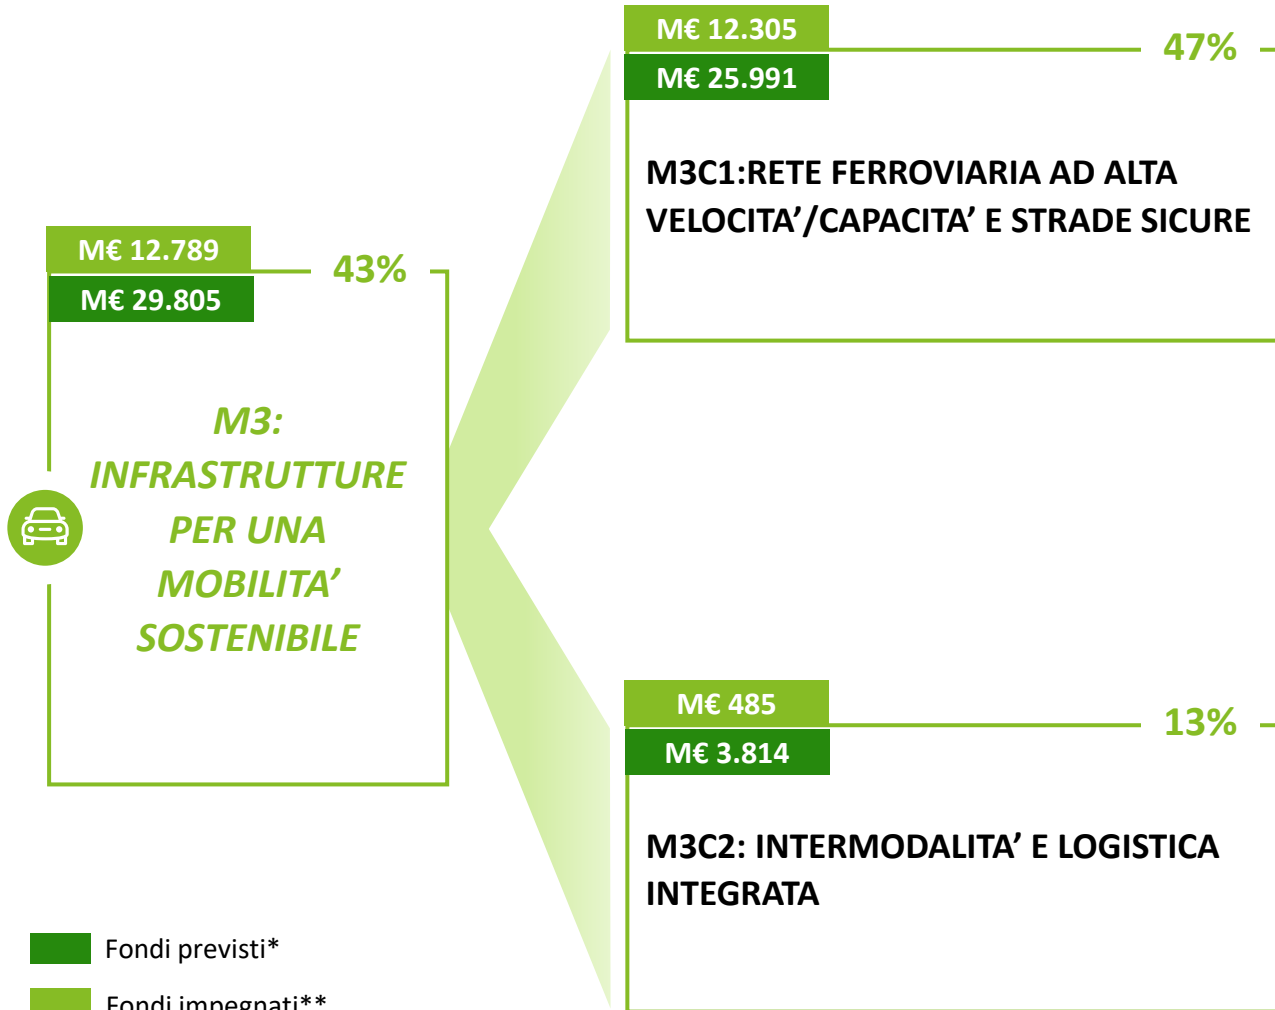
M€ 12.305

M€ 25.991

47%

M3C1:RETE FERROVIARIA AD ALTA VELOCITA'/CAPACITA' E STRADE SICURE

M€ 12.789

M€ 29.805

43%

M3: INFRASTRUTTURE PER UNA MOBILITA' SOSTENIBILE

M€ 485

M€ 3.814

13%

M3C2: INTERMODALITA' E LOGISTICA INTEGRATA

Fondi previsti*

Fondi impegnati**